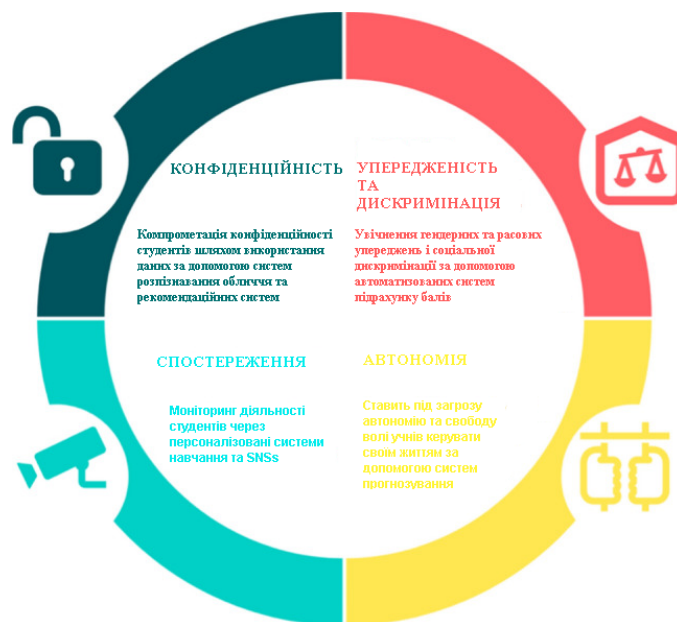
КОНФІДЕНЦІЙНІСТЬ

Компрометація конфіденційності студентів шляхом використання даних за допомогою систем розпізнавання обличчя та рекомендаційних систем

УПЕРЕДЖЕНІСТЬ ТА ДИСКРИМІНАЦІЯ

Увічнення гендерних та расових упереджень і соціальної дискримінації за допомогою автоматизованих систем підрахунку балів

СПОСТЕРЕЖЕННЯ

Моніторинг діяльності студентів через персоналізовані системи навчання та SNSs

АВТОНОМІЯ

Ставить під загрозу автономію та свободу волі учнів керувати своїм життям за допомогою систем прогнозування